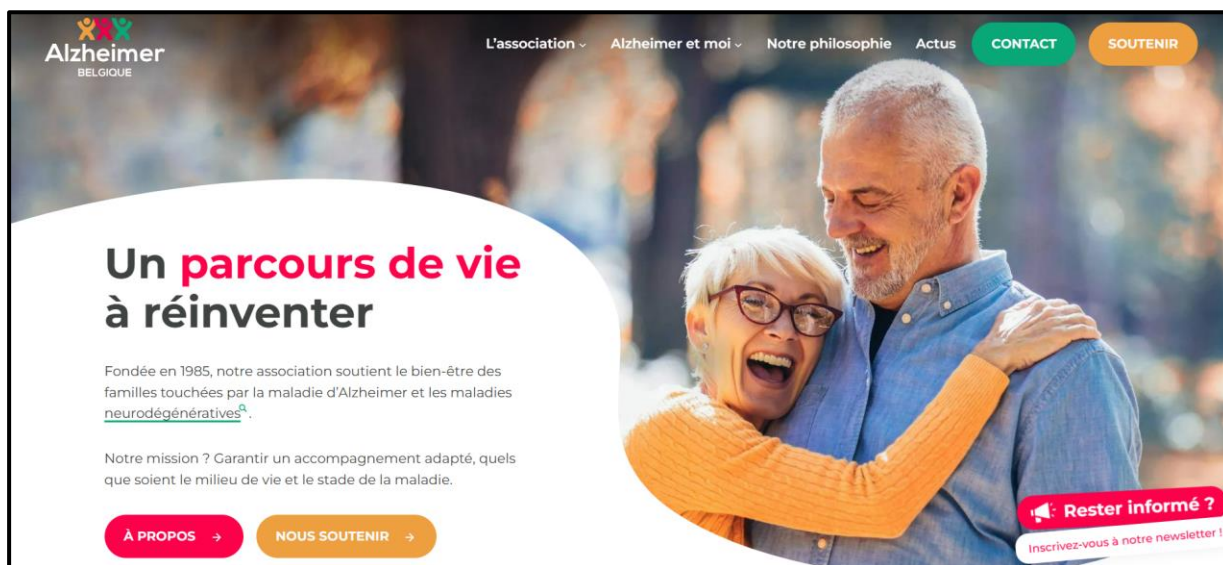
Alzheimer
BELGIQUE

L'association ⌄ Alzheimer et moi ⌄ Notre philosophie Actus CONTACT SOUTENIR

Un parcours de vie à réinventer

Fondée en 1985, notre association soutient le bien-être des familles touchées par la maladie d'Alzheimer et les maladies neurodégénératives.

Notre mission ? Garantir un accompagnement adapté, quels que soient le milieu de vie et le stade de la maladie.

À PROPOS → NOUS SOUTENIR →

Rester informé ?
Inscrivez-vous à notre newsletter !